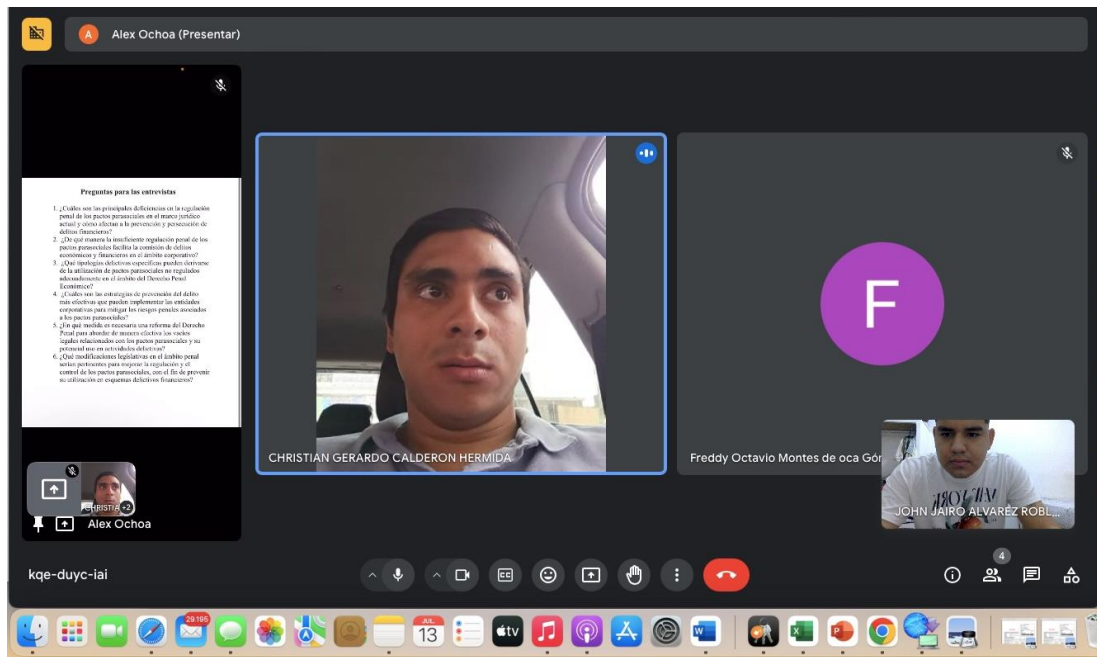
A Alex Ochoa (Presentar)

Preguntas para las entrevistas

1. ¿Cuáles son las principales deficiencias en la regulación penal de los pactos parasociales en el marco jurídico actual y cómo afectan a la prevención y persecución de delitos financieros?
2. ¿De qué manera la insuficiente regulación penal de los pactos parasociales facilita la comisión de delitos económicos y financieros en el ámbito corporativo?
3. ¿Qué tipologías delictivas específicas pueden derivarse de la utilización de pactos parasociales no regulados adecuadamente en el ámbito del Derecho Penal Económico?
4. ¿Cuáles son las estrategias de prevención del delito más efectivas que pueden implementar las entidades corporativas para mitigar los riesgos penales asociados a los pactos parasociales?
5. ¿En qué medida es necesaria una reforma del Derecho Penal para abordar de manera efectiva los vacíos legales relacionados con los pactos parasociales y su potencial uso en actividades delictivas?
6. ¿Qué modificaciones legislativas en el ámbito penal serían pertinentes para mejorar la regulación y el control de los pactos parasociales, con el fin de prevenir su utilización en esquemas delictivos financieros?

CHRISTIA +2
Alex Ochoa

CHRISTIAN GERARDO CALDERON HERMIDA

F
Freddy Octavio Montes de oca Gón

JOHN JAIRO ALVAREZ ROBL...

kqe-duyc-iai

4

29.186
JUL
13
tv